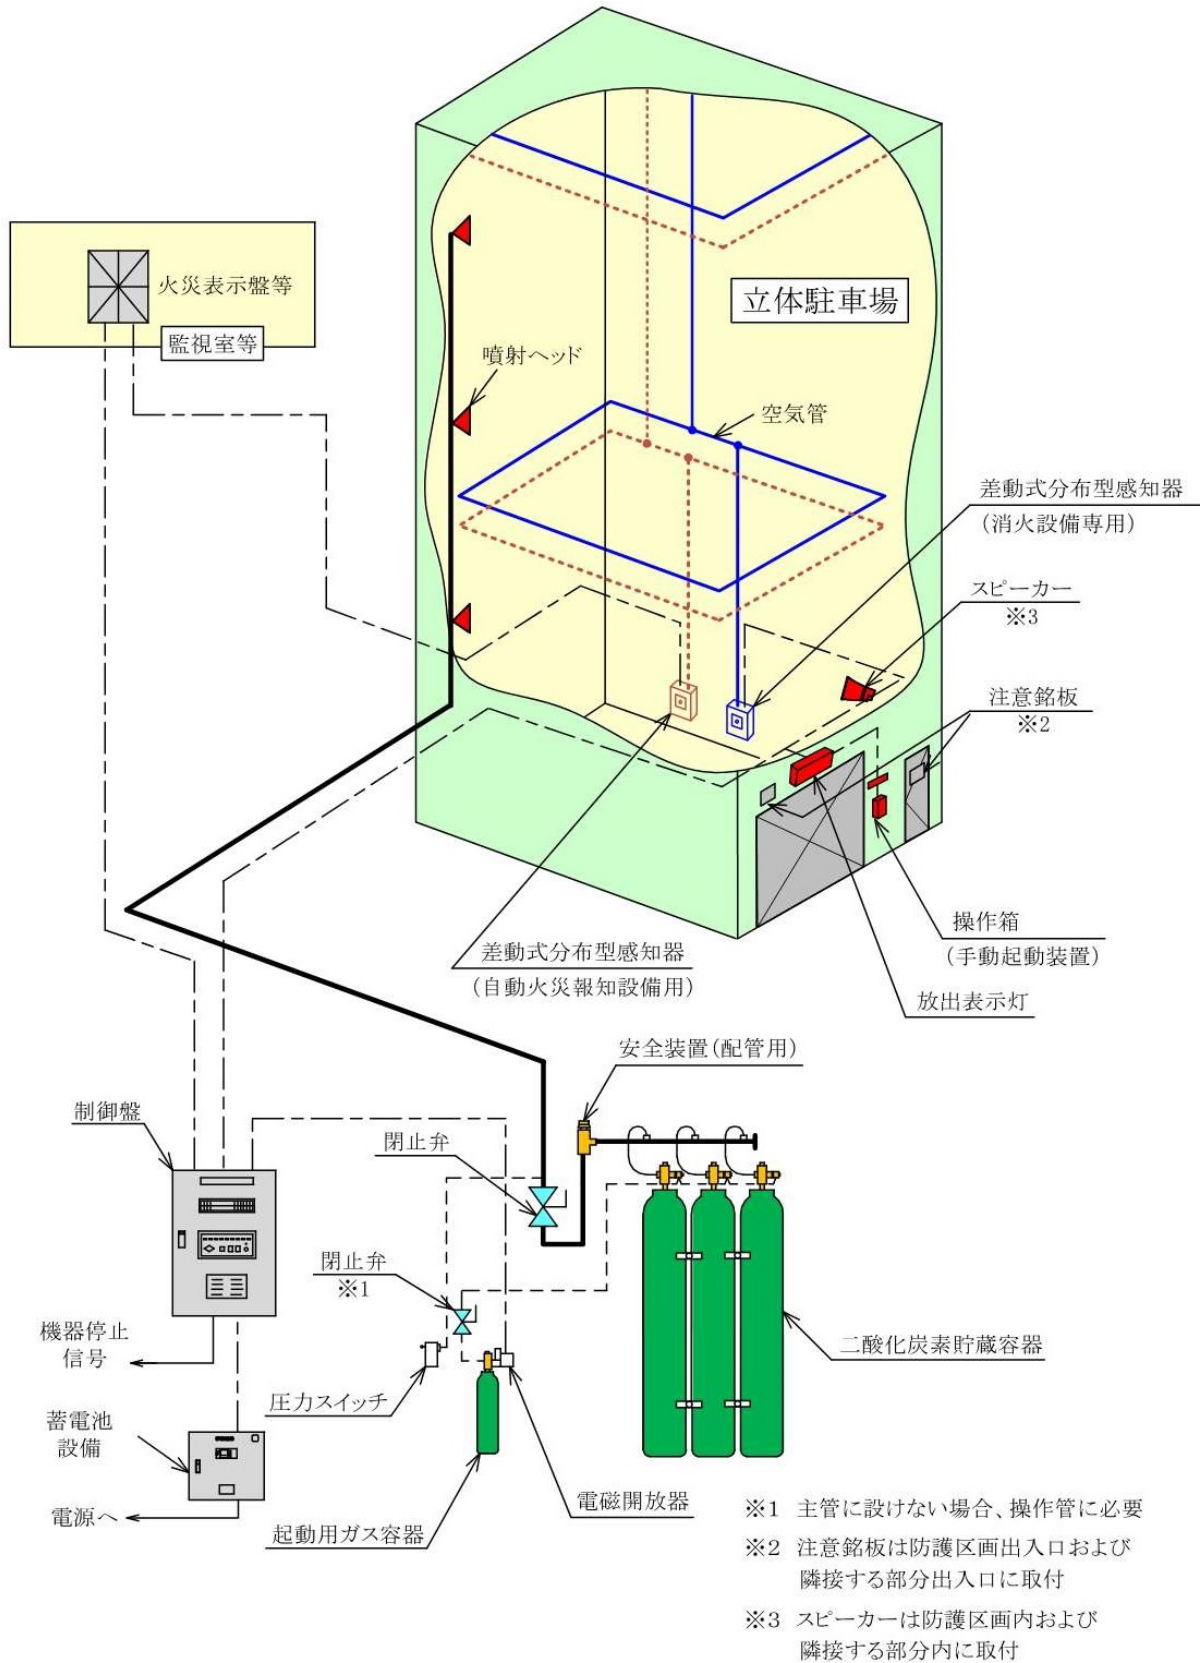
火災表示盤等

監視室等

立体駐車場

噴射ヘッド

空気管

差動式分布型感知器
（消火設備専用）

スピーカー
※3

注意銘板
※2

操作箱
（手動起動装置）

差動式分布型感知器
（自動火災報知設備用）

放出表示灯

安全装置（配管用）

制御盤

閉止弁

閉止弁
※1

機器停止
信号

二酸化炭素貯蔵容器

圧力スイッチ

蓄電池
設備

電源へ

電磁開放器

起動用ガス容器

※1　主管に設けない場合、操作管に必要

※2　注意銘板は防護区画出入口および隣接する部分出入口に取付

※3　スピーカーは防護区画内および隣接する部分内に取付